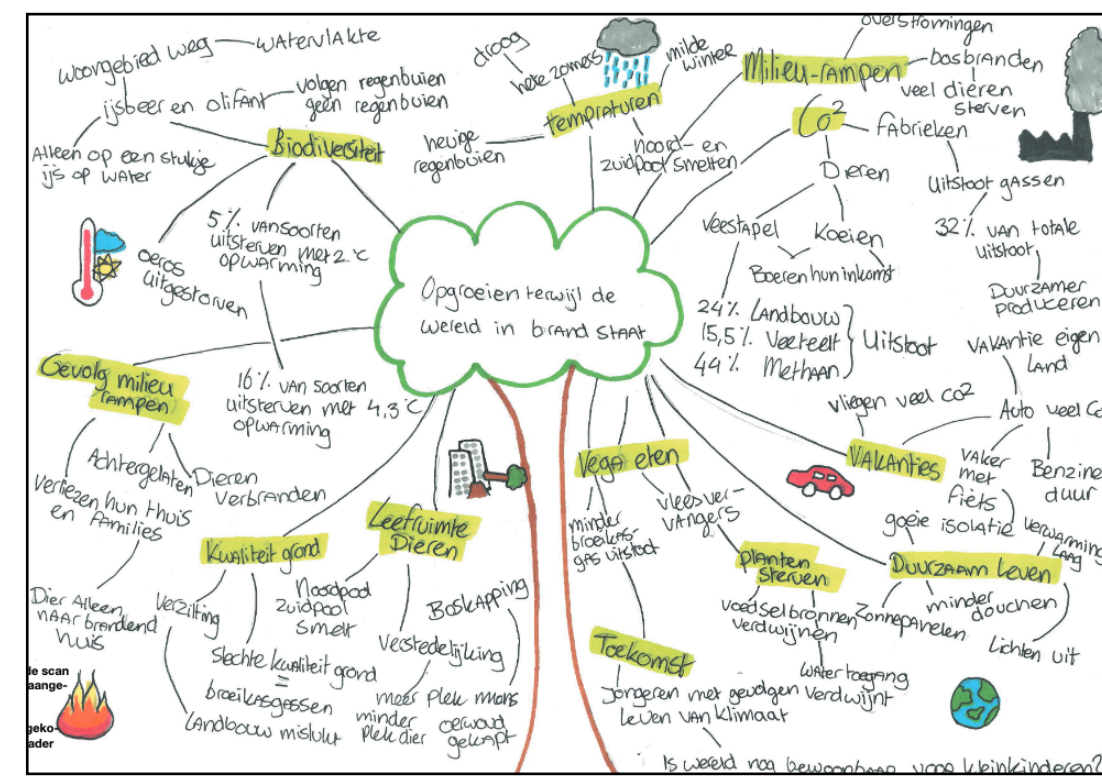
Opgroeien terwijl de wereld in brand staat

woongebied weg — watervlakte
ijsbeer en olifant — volgen regenbuien, geen regenbuien
Alleen op een stukje ijs op water
Biodiversiteit
5% van soorten uitsterven met 2 °C opwarming
oeros uitgestorven
16% van soorten uitsterven met 4,3 °C opwarming

droog
hete zomers
milde winter
Tempraturen
heftige regenbuien
noord- en zuidpool smelten

overstromingen
Milieu-rampen
bosbranden
veel dieren sterven
Co2
fabrieken
Dieren
uitstoot gassen
32% van totale uitstoot
Duurzamer produceren
veestapel
koeien
Boeren hun inkomst
24% Landbouw
15,5% Veeteelt
44% Methaan
Uitstoot

Vakantie eigen land
vliegen veel co2
Auto veel Co
Vakanties
vaker met fiets
Benzine duur
goeie isolatie
verwarming lang
Duurzaam leven
minder douchen
Zonnepanelen
Lichten uit

Vega eten
minder broeikasgas uitstoot
vleesvervangers
planten sterven
voedselbronnen verdwijnen
watertoegang verdwijnt

Toekomst
Jongeren met gevolgen leven van klimaat
Is wereld nog bewoonbaar voor kleinkinderen?

Gevolg milieu rampen
Achtergelaten
Dieren verbranden
Verliezen hun thuis en families
Dier alleen naar brandend huis

Kwaliteit grond
verzilting
Noordpool zuidpool smelt
Slechte kwaliteit grond
=
broeikasgassen
Landbouw mislukt

Leefruimte Dieren
Boskapping
verstedelijking
meer plek mens
minder plek dier
oerwoud gekapt

de scan aange-
geko-
ader